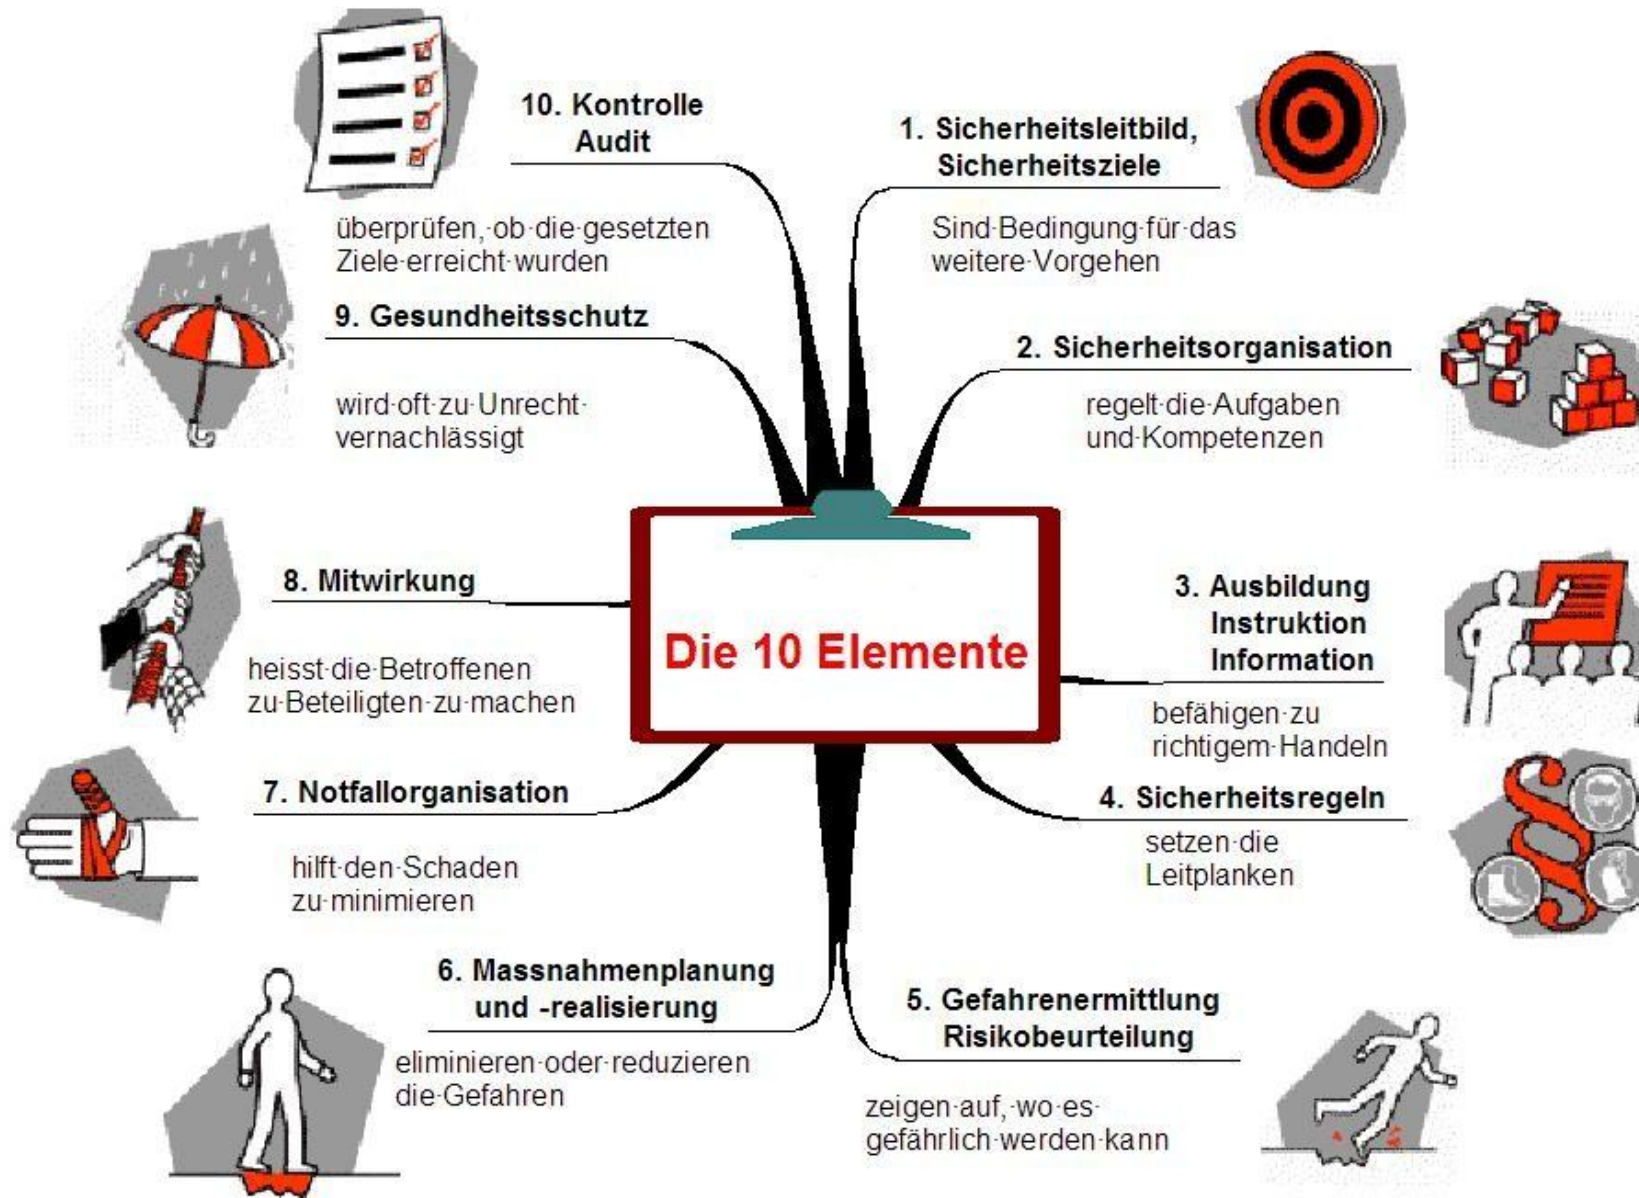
Die 10 Elemente

1. Sicherheitsleitbild, Sicherheitsziele

Sind·Bedingung·für·das weitere·Vorgehen

2. Sicherheitsorganisation

regelt·die·Aufgaben und·Kompetenzen

3. Ausbildung Instruktion Information

befähigen·zu richtigem·Handeln

4. Sicherheitsregeln

setzen·die Leitplanken

5. Gefahrenermittlung Risikobeurteilung

zeigen·auf,·wo·es· gefährlich·werden·kann

6. Massnahmenplanung und -realisierung

eliminieren·oder·reduzieren die·Gefahren

7. Notfallorganisation

hilft·den·Schaden zu·minimieren

8. Mitwirkung

heisst·die·Betroffenen zu·Beteiligten·zu·machen

9. Gesundheitsschutz

wird·oft·zu·Unrecht· vernachlässigt

10. Kontrolle Audit

überprüfen,·ob·die·gesetzten Ziele·erreicht·wurden